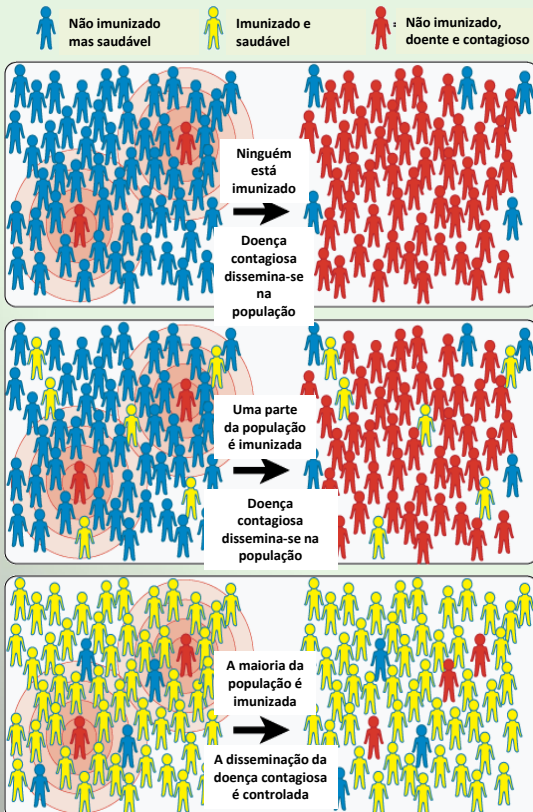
Não imunizado mas saudável

Imunizado e saudável

Não imunizado, doente e contagioso

Ninguém está imunizado

Doença contagiosa dissemina-se na população

Uma parte da população é imunizada

Doença contagiosa dissemina-se na população

A maioria da população é imunizada

A disseminação da doença contagiosa é controlada